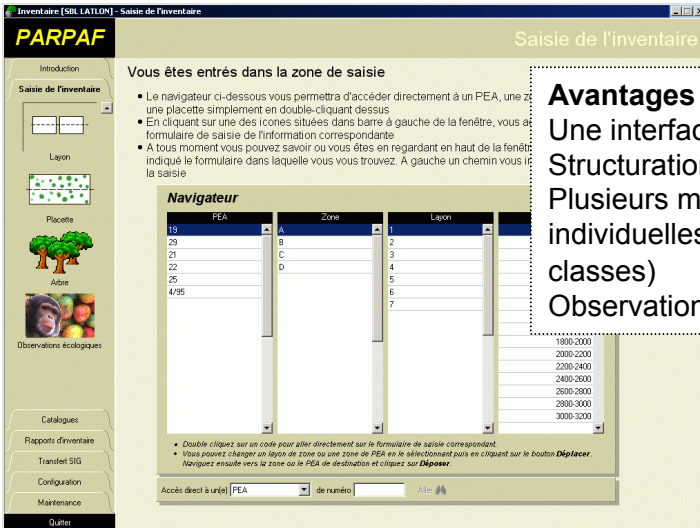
Inventaire [SBL LATLON] - Saisie de l'inventaire

PARPAF

Saisie de l'inventaire

Introduction
Saisie de l'inventaire
Layon
Placette
Arbre
Observations écologiques
Catalogues
Rapports d'inventaire
Transfert SIG
Configuration
Maintenance
Quitter

Vous êtes entrés dans la zone de saisie

• Le navigateur ci-dessous vous permettra d'accéder directement à un PEA, une zo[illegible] une placette simplement en double-cliquant dessus
• En cliquant sur une des icones situées dans barre à gauche de la fenêtre, vous a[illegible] formulaire de saisie de l'information correspondante
• A tous moment vous pouvez savoir ou vous êtes en regardant en haut de la fenêt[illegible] indiqué le formulaire dans laquelle vous vous trouvez. A gauche un chemin vous in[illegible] la saisie

Avantages
Une interfac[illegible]
Structuratio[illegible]
Plusieurs m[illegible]
individuelles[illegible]
classes)
Observation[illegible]

Navigateur

| PEA | Zone | Layon | |
|---|---|---|---|
| 19 | A | 1 | |
| 29 | B | 2 | |
| 21 | C | 3 | |
| 22 | D | 4 | |
| 25 | | 5 | |
| 4/95 | | 6 | |
| | | 7 | |
| | | | 1800-2000 |
| | | | 2000-2200 |
| | | | 2200-2400 |
| | | | 2400-2600 |
| | | | 2600-2800 |
| | | | 2800-3000 |
| | | | 3000-3200 |

• Double cliquez sur un code pour aller directement sur le formulaire de saisie correspondant.
• Vous pouvez changer un layon de zone ou une zone de PEA en le sélectionnant puis en cliquant sur le bouton Déplacer. Naviguez ensuite vers la zone ou le PEA de destination et cliquez sur Déposer.

Accès direct à un(e) PEA de numéro Aller